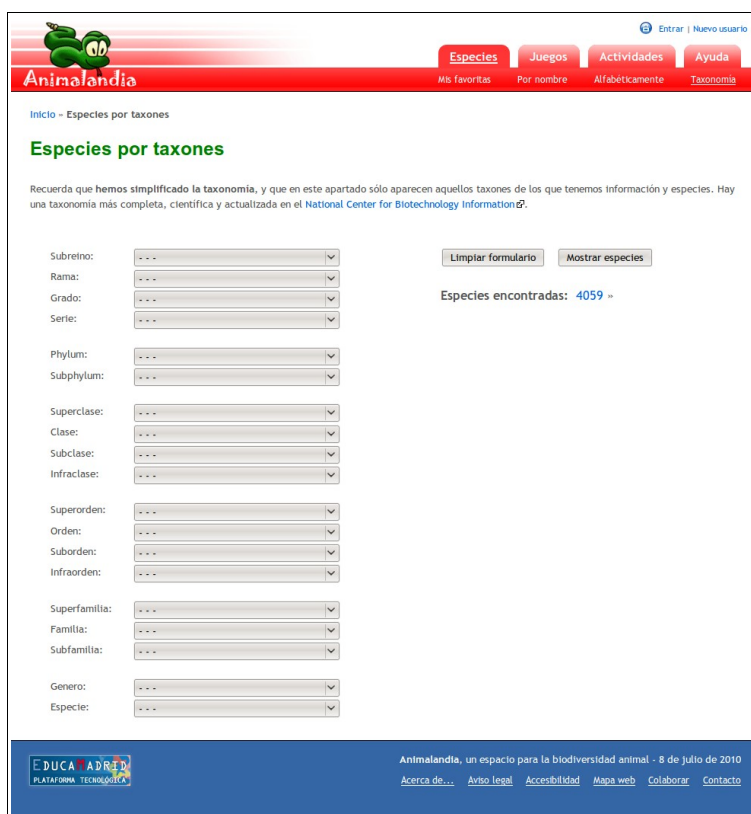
Entrar | Nuevo usuario

Animalandia

Especies | Juegos | Actividades | Ayuda

Mis favoritas | Por nombre | Alfabéticamente | Taxonomía

Inicio » Especies por taxones

Especies por taxones

Recuerda que **hemos simplificado la taxonomía**, y que en este apartado sólo aparecen aquellos taxones de los que tenemos información y especies. Hay una taxonomía más completa, científica y actualizada en el National Center for Biotechnology Information.

Subreino: - - -
Rama: - - -
Grado: - - -
Serie: - - -

Phylum: - - -
Subphylum: - - -

Superclase: - - -
Clase: - - -
Subclase: - - -
Infraclase: - - -

Superorden: - - -
Orden: - - -
Suborden: - - -
Infraorden: - - -

Superfamilia: - - -
Familia: - - -
Subfamilia: - - -

Genero: - - -
Especie: - - -

Limpiar formulario | Mostrar especies

Especies encontradas: 4059 »

EDUCAMADRID
PLATAFORMA TECNOLÓGICA

Animalandia, un espacio para la biodiversidad animal - 8 de julio de 2010

Acerca de... | Aviso legal | Accesibilidad | Mapa web | Colaborar | Contacto